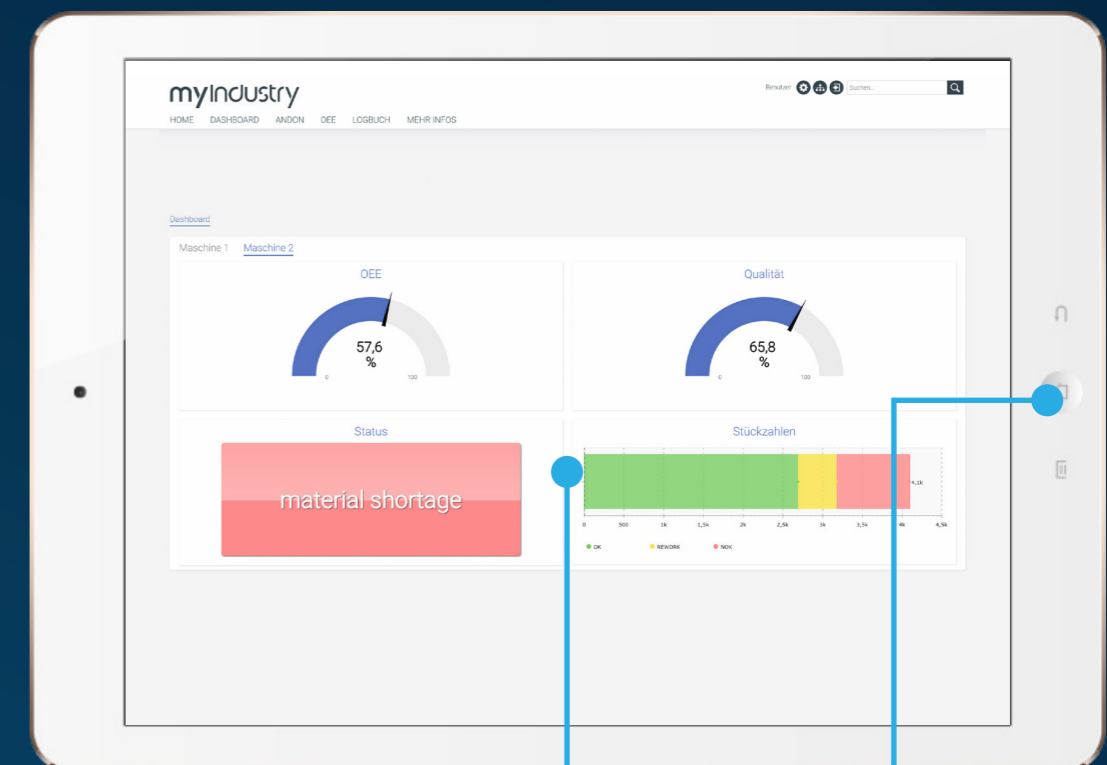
myIndustry

HOME DASHBOARD ANDON OEE LOGBUCH MEHR INFOS

Benutzer Suchen...

Dashboard

Maschine 1 Maschine 2

OEE

57,6 %

0 100

Qualität

65,8 %

0 100

Status

material shortage

Stückzahlen

4,1k

0 500 1k 1,5k 2k 2,5k 3k 3,5k 4k 4,5k

OK REWORK NOK